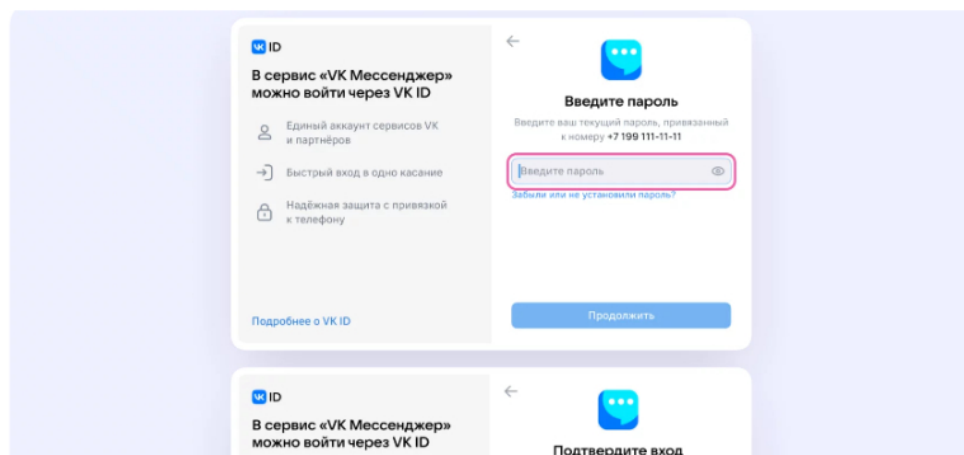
VK ID

В сервис «VK Мессенджер» можно войти через VK ID

Единый аккаунт сервисов VK и партнёров

Быстрый вход в одно касание

Надёжная защита с привязкой к телефону

Подробнее о VK ID

Введите пароль

Введите ваш текущий пароль, привязанный к номеру +7 199 111-11-11

Введите пароль

Забыли или не установили пароль?

Продолжить

VK ID

В сервис «VK Мессенджер» можно войти через VK ID

Подтвердите вход